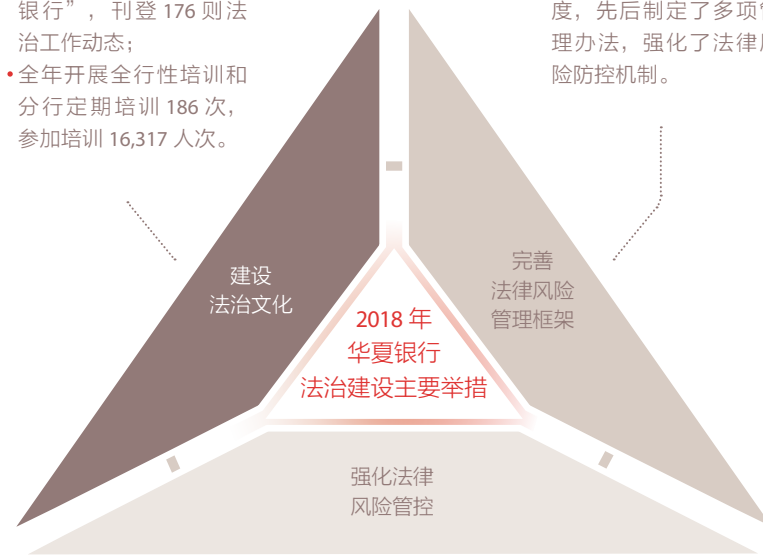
银行”，刊登 176 则法治工作动态；

• 全年开展全行性培训和分行定期培训 186 次，参加培训 16,317 人次。

度，先后制定了多项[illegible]理办法，强化了法律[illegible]险防控机制。

建设
法治文化

完善
法律风险
管理框架

2018 年
华夏银行
法治建设主要举措

强化法律
风险管控